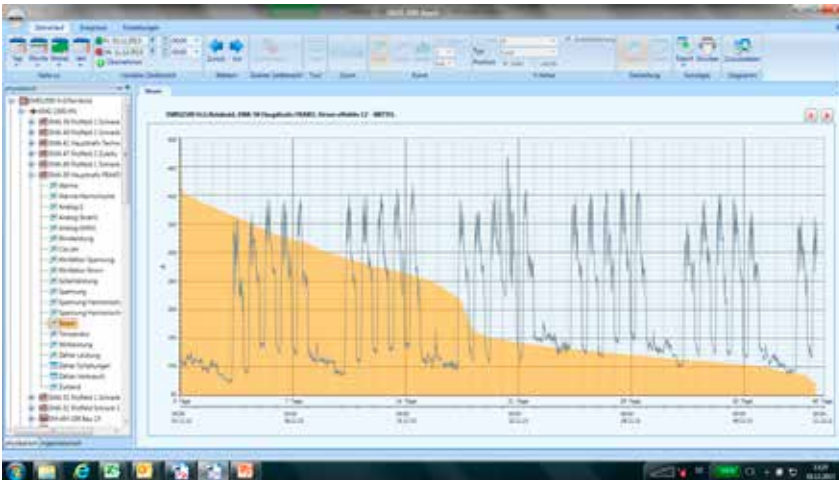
Übersicht

Strom

EMS2300 Kraftwerk

Alarme

Analog 1

Analog 2

Blindleistung

Spannung

Strom

Temperatur

Wirkleistung

Zähler Leistung

Zustand

0 Tage

7 Tage

14 Tage

21 Tage

28 Tage

35 Tage

40 Tage